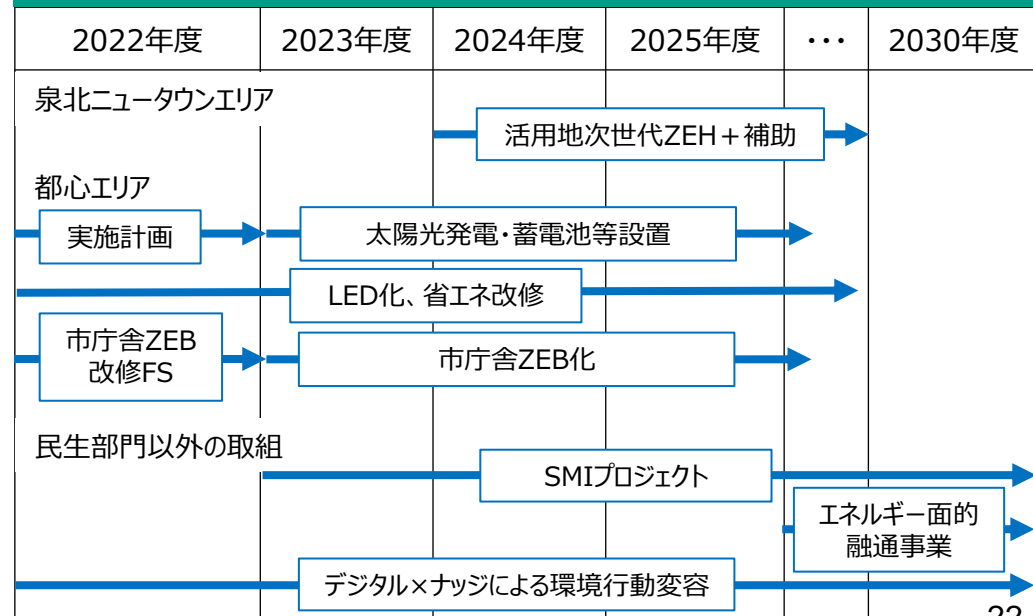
| 2022年度 | 2023年度 | 2024年度 | 2025年度 | ・・・ | 2030年度 |
|---|---|---|---|---|---|

泉北ニュータウンエリア

活用地次世代ZEH＋補助

都心エリア

実施計画

太陽光発電・蓄電池等設置

LED化、省エネ改修

市庁舎ZEB改修FS

市庁舎ZEB化

民生部門以外の取組

SMIプロジェクト

エネルギー面的融通事業

デジタル×ナッジによる環境行動変容

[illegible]